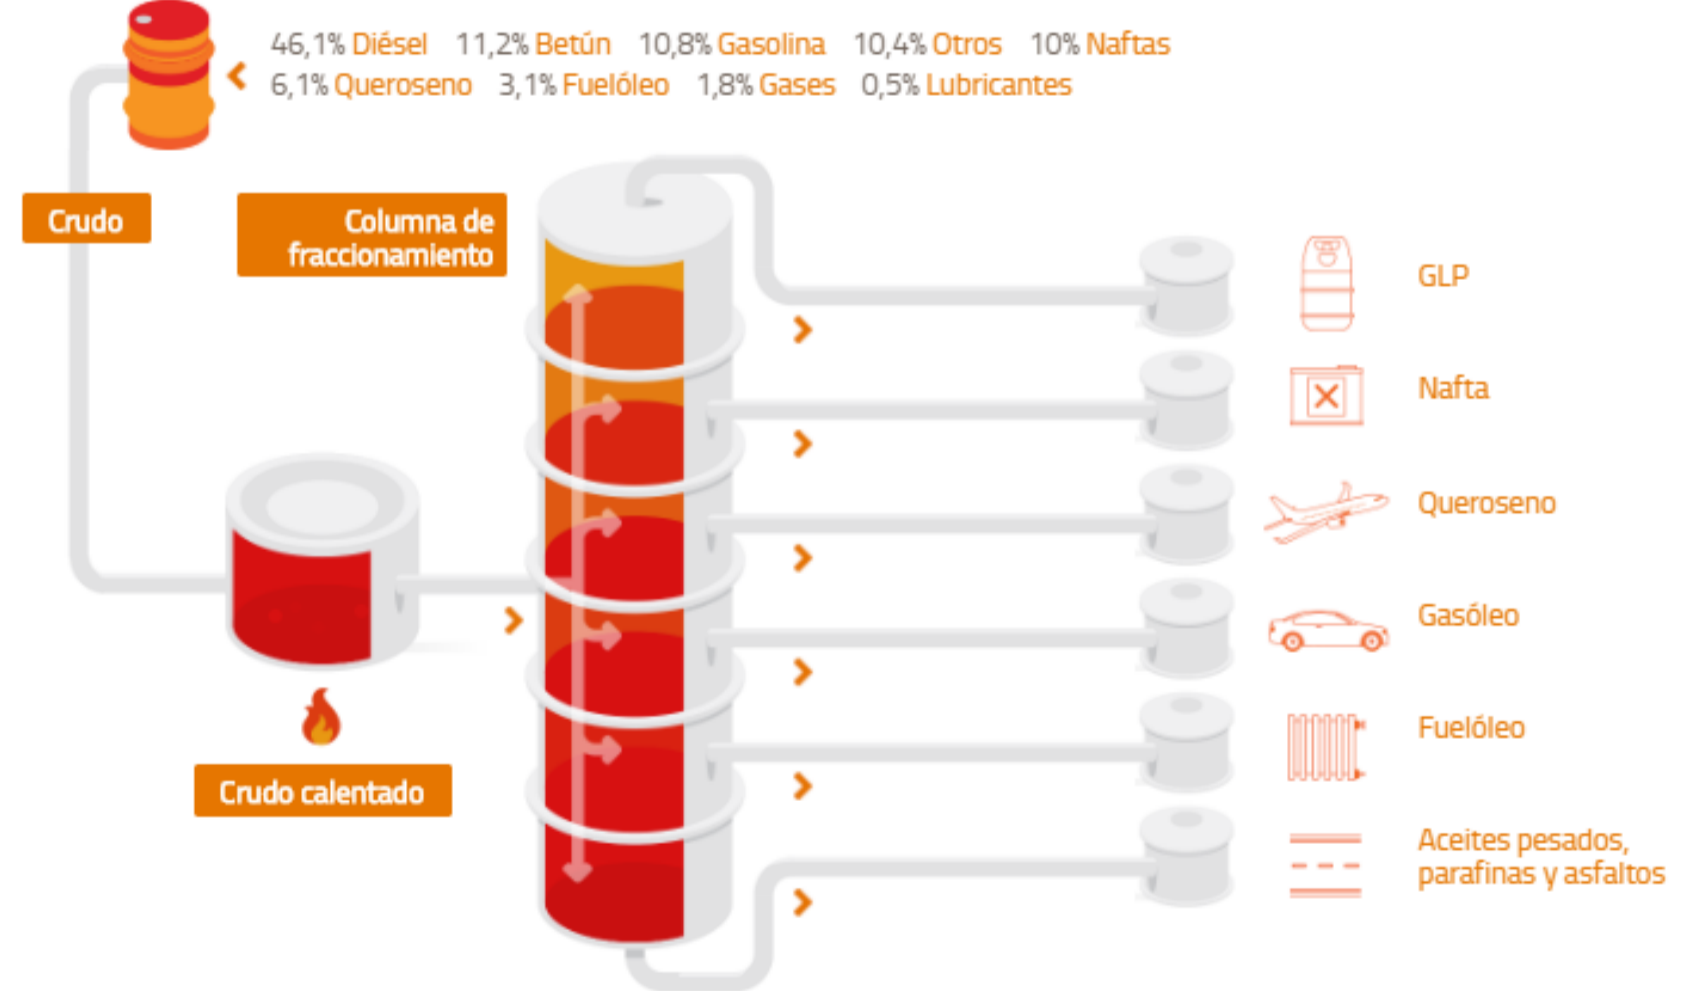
46,1% Diésel 11,2% Betún 10,8% Gasolina 10,4% Otros 10% Naftas
6,1% Queroseno 3,1% Fuelóleo 1,8% Gases 0,5% Lubricantes

Crudo

Columna de fraccionamiento

Crudo calentado

GLP

Nafta

Queroseno

Gasóleo

Fuelóleo

Aceites pesados, parafinas y asfaltos